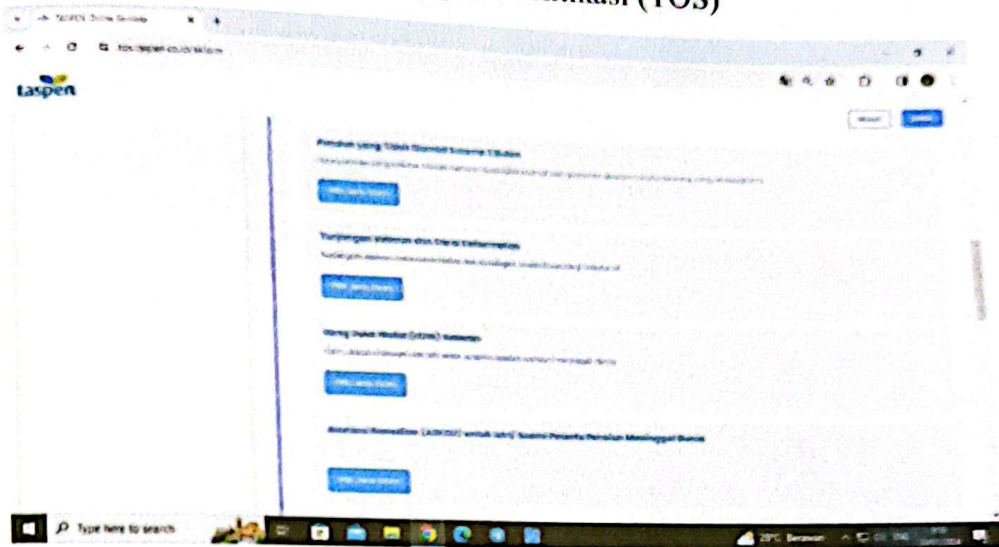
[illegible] (TOS)

TASPEN Online Service

tos.taspen.co.id/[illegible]

taspen

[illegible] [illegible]

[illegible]

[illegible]

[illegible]

Tunjangan Veteran dan Dana Kehormatan

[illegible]

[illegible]

Uang Duka Wafat (UDW) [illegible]

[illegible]

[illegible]

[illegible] untuk Istri/ Suami Peserta Pensiun Meninggal Dunia

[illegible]

Type here to search

29°C Berawan